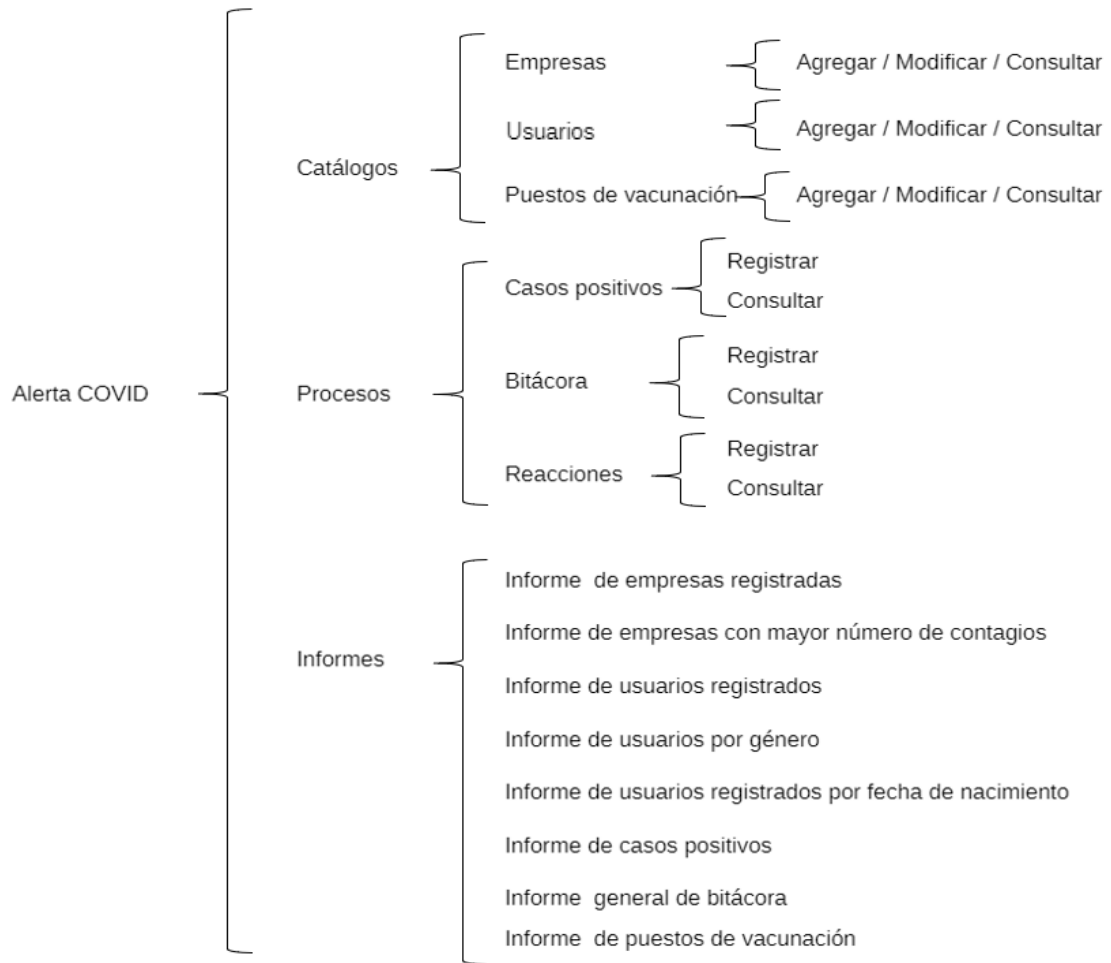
Alerta COVID

Catálogos

Empresas

Agregar / Modificar / Consultar

Usuarios

Agregar / Modificar / Consultar

Puestos de vacunación

Agregar / Modificar / Consultar

Procesos

Casos positivos

Registrar

Consultar

Bitácora

Registrar

Consultar

Reacciones

Registrar

Consultar

Informes

Informe de empresas registradas

Informe de empresas con mayor número de contagios

Informe de usuarios registrados

Informe de usuarios por género

Informe de usuarios registrados por fecha de nacimiento

Informe de casos positivos

Informe general de bitácora

Informe de puestos de vacunación